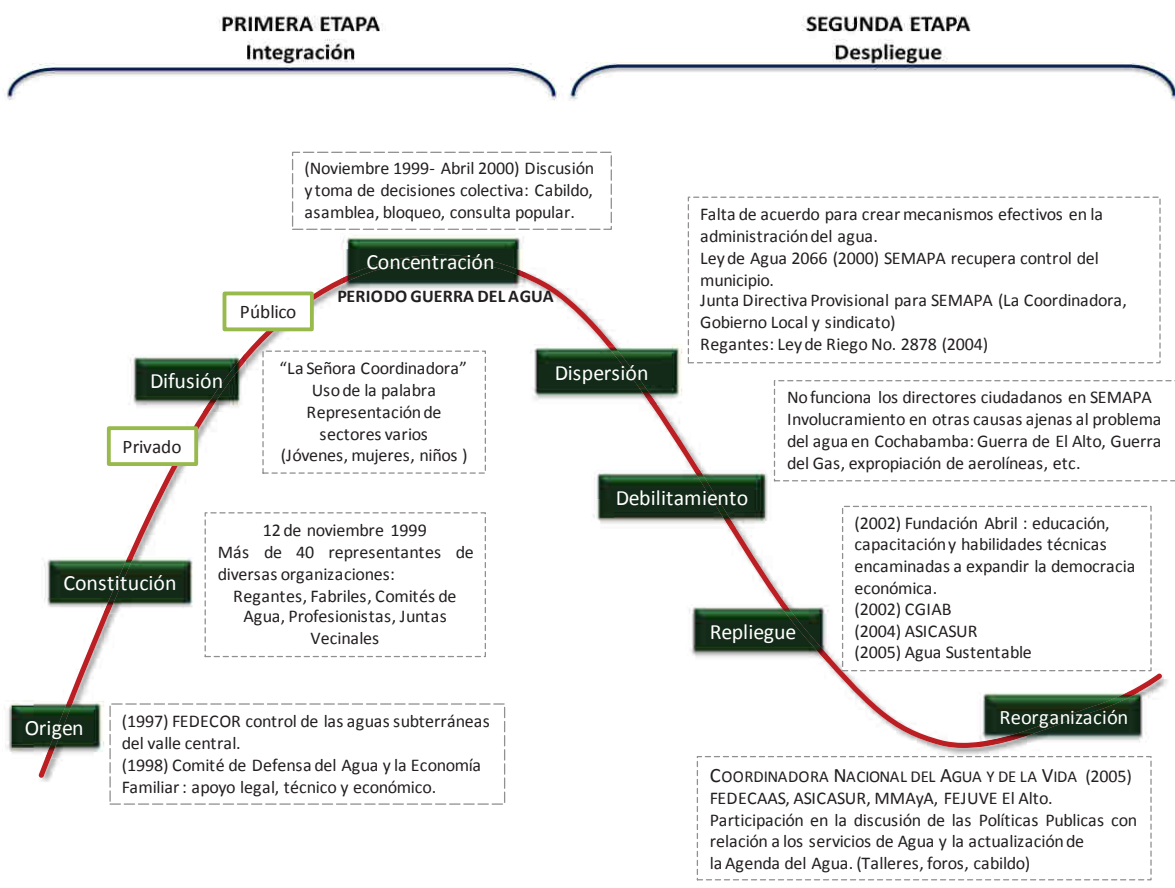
PRIMERA ETAPA
Integración

SEGUNDA ETAPA
Despliegue

(Noviembre 1999- Abril 2000) Discusión y toma de decisiones colectiva: Cabildo, asamblea, bloqueo, consulta popular.

Concentración

PERIODO GUERRA DEL AGUA

Público

Difusión

"La Señora Coordinadora"
Uso de la palabra
Representación de sectores varios
(Jóvenes, mujeres, niños )

Privado

12 de noviembre 1999
Más de 40 representantes de diversas organizaciones:
Regantes, Fabriles, Comités de Agua, Profesionistas, Juntas Vecinales

Constitución

Origen

(1997) FEDECOR control de las aguas subterráneas del valle central.
(1998) Comité de Defensa del Agua y la Economía Familiar : apoyo legal, técnico y económico.

Falta de acuerdo para crear mecanismos efectivos en la administración del agua.
Ley de Agua 2066 (2000) SEMAPA recupera control del municipio.
Junta Directiva Provisional para SEMAPA (La Coordinadora, Gobierno Local y sindicato)
Regantes: Ley de Riego No. 2878 (2004)

Dispersión

No funciona los directores ciudadanos en SEMAPA
Involucramiento en otras causas ajenas al problema del agua en Cochabamba: Guerra de El Alto, Guerra del Gas, expropiación de aerolíneas, etc.

Debilitamiento

(2002) Fundación Abril : educación, capacitación y habilidades técnicas encaminadas a expandir la democracia económica.
(2002) CGIAB
(2004) ASICASUR
(2005) Agua Sustentable

Repliegue

Reorganización

COORDINADORA NACIONAL DEL AGUA Y DE LA VIDA (2005)
FEDECAAS, ASICASUR, MMAyA, FEJUVE El Alto.
Participación en la discusión de las Políticas Publicas con relación a los servicios de Agua y la actualización de la Agenda del Agua. (Talleres, foros, cabildo)